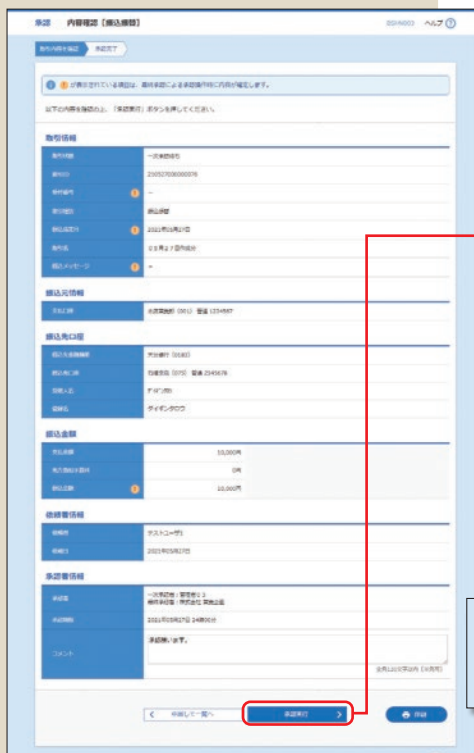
承認　内容確認［振込振替］　BSSK003　ヘルプ

取引内容を確認　承認完了

が表示されている項目は、最終承認による承認時点で内容が確定します。

以下の内容を確認の上、「承認実行」ボタンを押してください。

取引情報

| | |
|---|---|
| 取引状態 | 一次承認待ち |
| 取引ID | 210527030000076 |
| 受付番号 | – |
| 取引種別 | 振込振替 |
| 振込指定日 | 2021年05月27日 |
| 取引名 | ０５月２７日作成分 |
| 振込メッセージ | – |

振込元情報

| | |
|---|---|
| 支払口座 | 永代支店 (061) 普通 1234567 |

振込先口座

| | |
|---|---|
| 振込先金融機関 | 天分銀行 (0182) |
| 振込先口座 | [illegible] (075) 普通 2345678 |
| 受取人名 | デイワカ |
| 振替名 | ダイダンタロウ |

振込金額

| | |
|---|---|
| 支払金額 | 10,000円 |
| 先方負担手数料 | 0円 |
| 振込金額 | 10,000円 |

依頼者情報

| | |
|---|---|
| 依頼者 | テストユーザ1 |
| 依頼日 | 2021年05月27日 |

承認者情報

| | |
|---|---|
| 承認者 | 一次承認者：管理者０１ 最終承認者：株式会社 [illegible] |
| 承認期限 | 2021年05月27日 24時00分 |
| コメント | 承認願います。 |

全角120文字以内［半角可］

＜ 印刷して一覧へ　承認実行 ＞　印刷